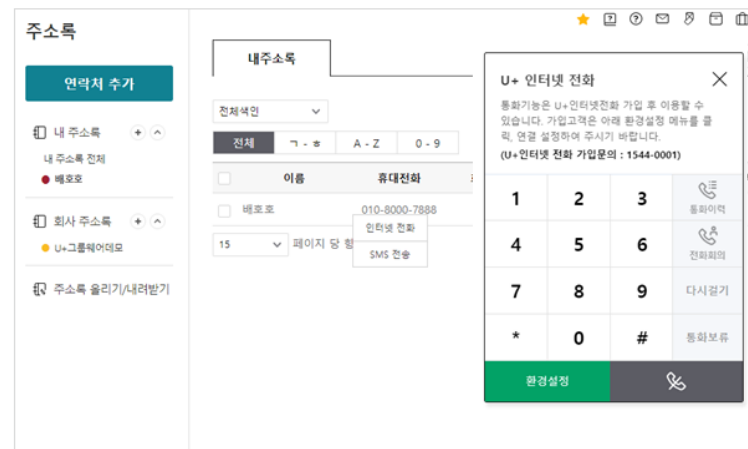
주소록

연락처 추가

내 주소록

내 주소록 전체

배호호

회사 주소록

U+그룹웨어데모

주소록 올리기/내려받기

내주소록

전체색인

| 전체 | ㄱ - ㅎ | A - Z | 0 - 9 |
|---|---|---|---|

| | 이름 | 휴대전화 |
|---|---|---|
| | 배호호 | 010-8000-7888 |

인터넷 전화

SMS 전송

15 페이지 당 항

U+ 인터넷 전화

통화기능은 U+인터넷전화 가입 후 이용할 수 있습니다. 가입고객은 아래 환경설정 메뉴를 클릭, 연결 설정하여 주시기 바랍니다.

(U+인터넷 전화 가입문의 : 1544-0001)

| 1 | 2 | 3 | 통화이력 |
|---|---|---|---|
| 4 | 5 | 6 | 전화회의 |
| 7 | 8 | 9 | 다시걸기 |
| * | 0 | # | 통화보류 |

환경설정